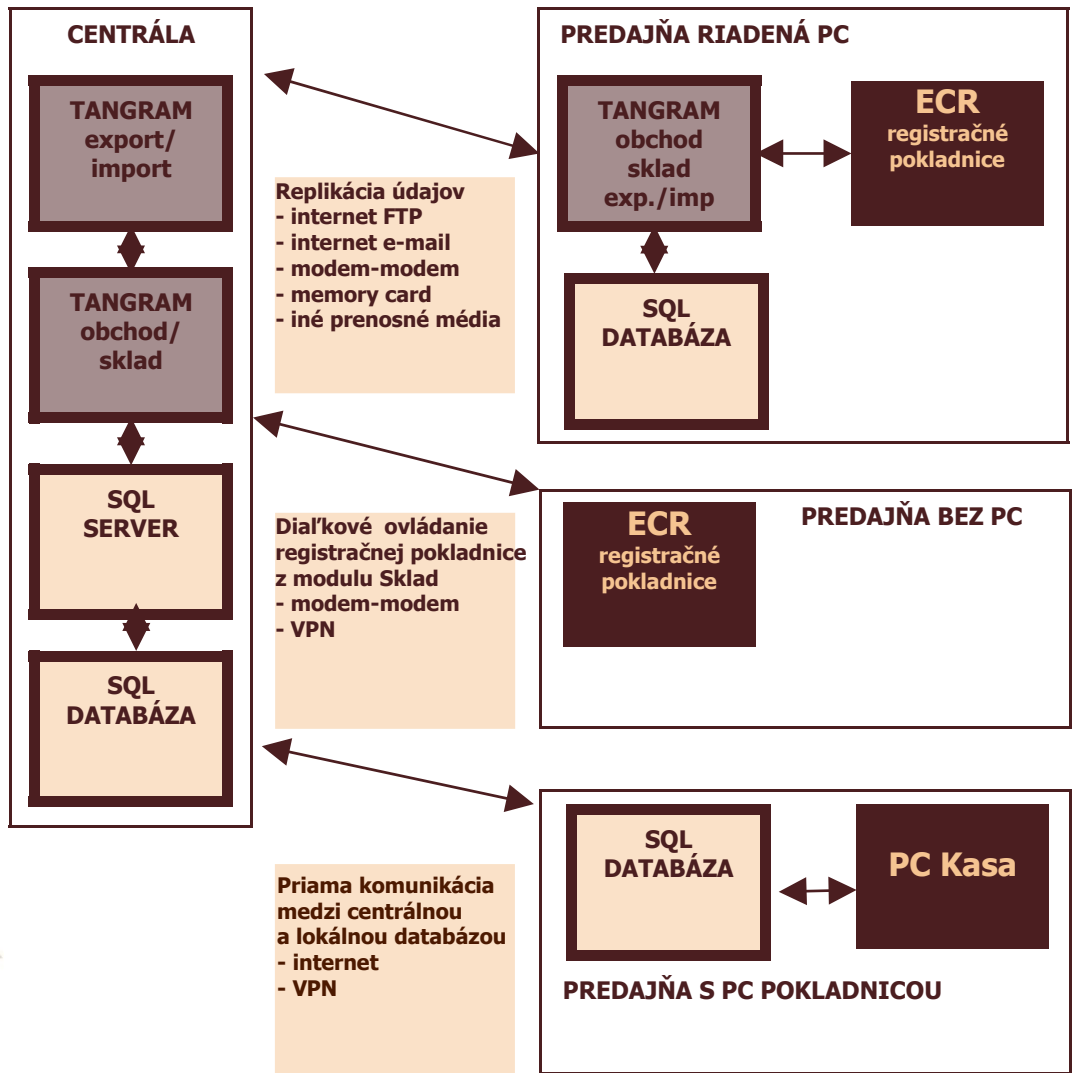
CENTRÁLA

TANGRAM export/ import

TANGRAM obchod/ sklad

SQL SERVER

SQL DATABÁZA

Replikácia údajov
- internet FTP
- internet e-mail
- modem-modem
- memory card
- iné prenosné média

Diaľkové ovládanie registračnej pokladnice z modulu Sklad
- modem-modem
- VPN

Priama komunikácia medzi centrálnou a lokálnou databázou
- internet
- VPN

PREDAJŇA RIADENÁ PC

TANGRAM obchod sklad exp./imp

ECR registračné pokladnice

SQL DATABÁZA

ECR registračné pokladnice

PREDAJŇA BEZ PC

SQL DATABÁZA

PC Kasa

PREDAJŇA S PC POKLADNICOU